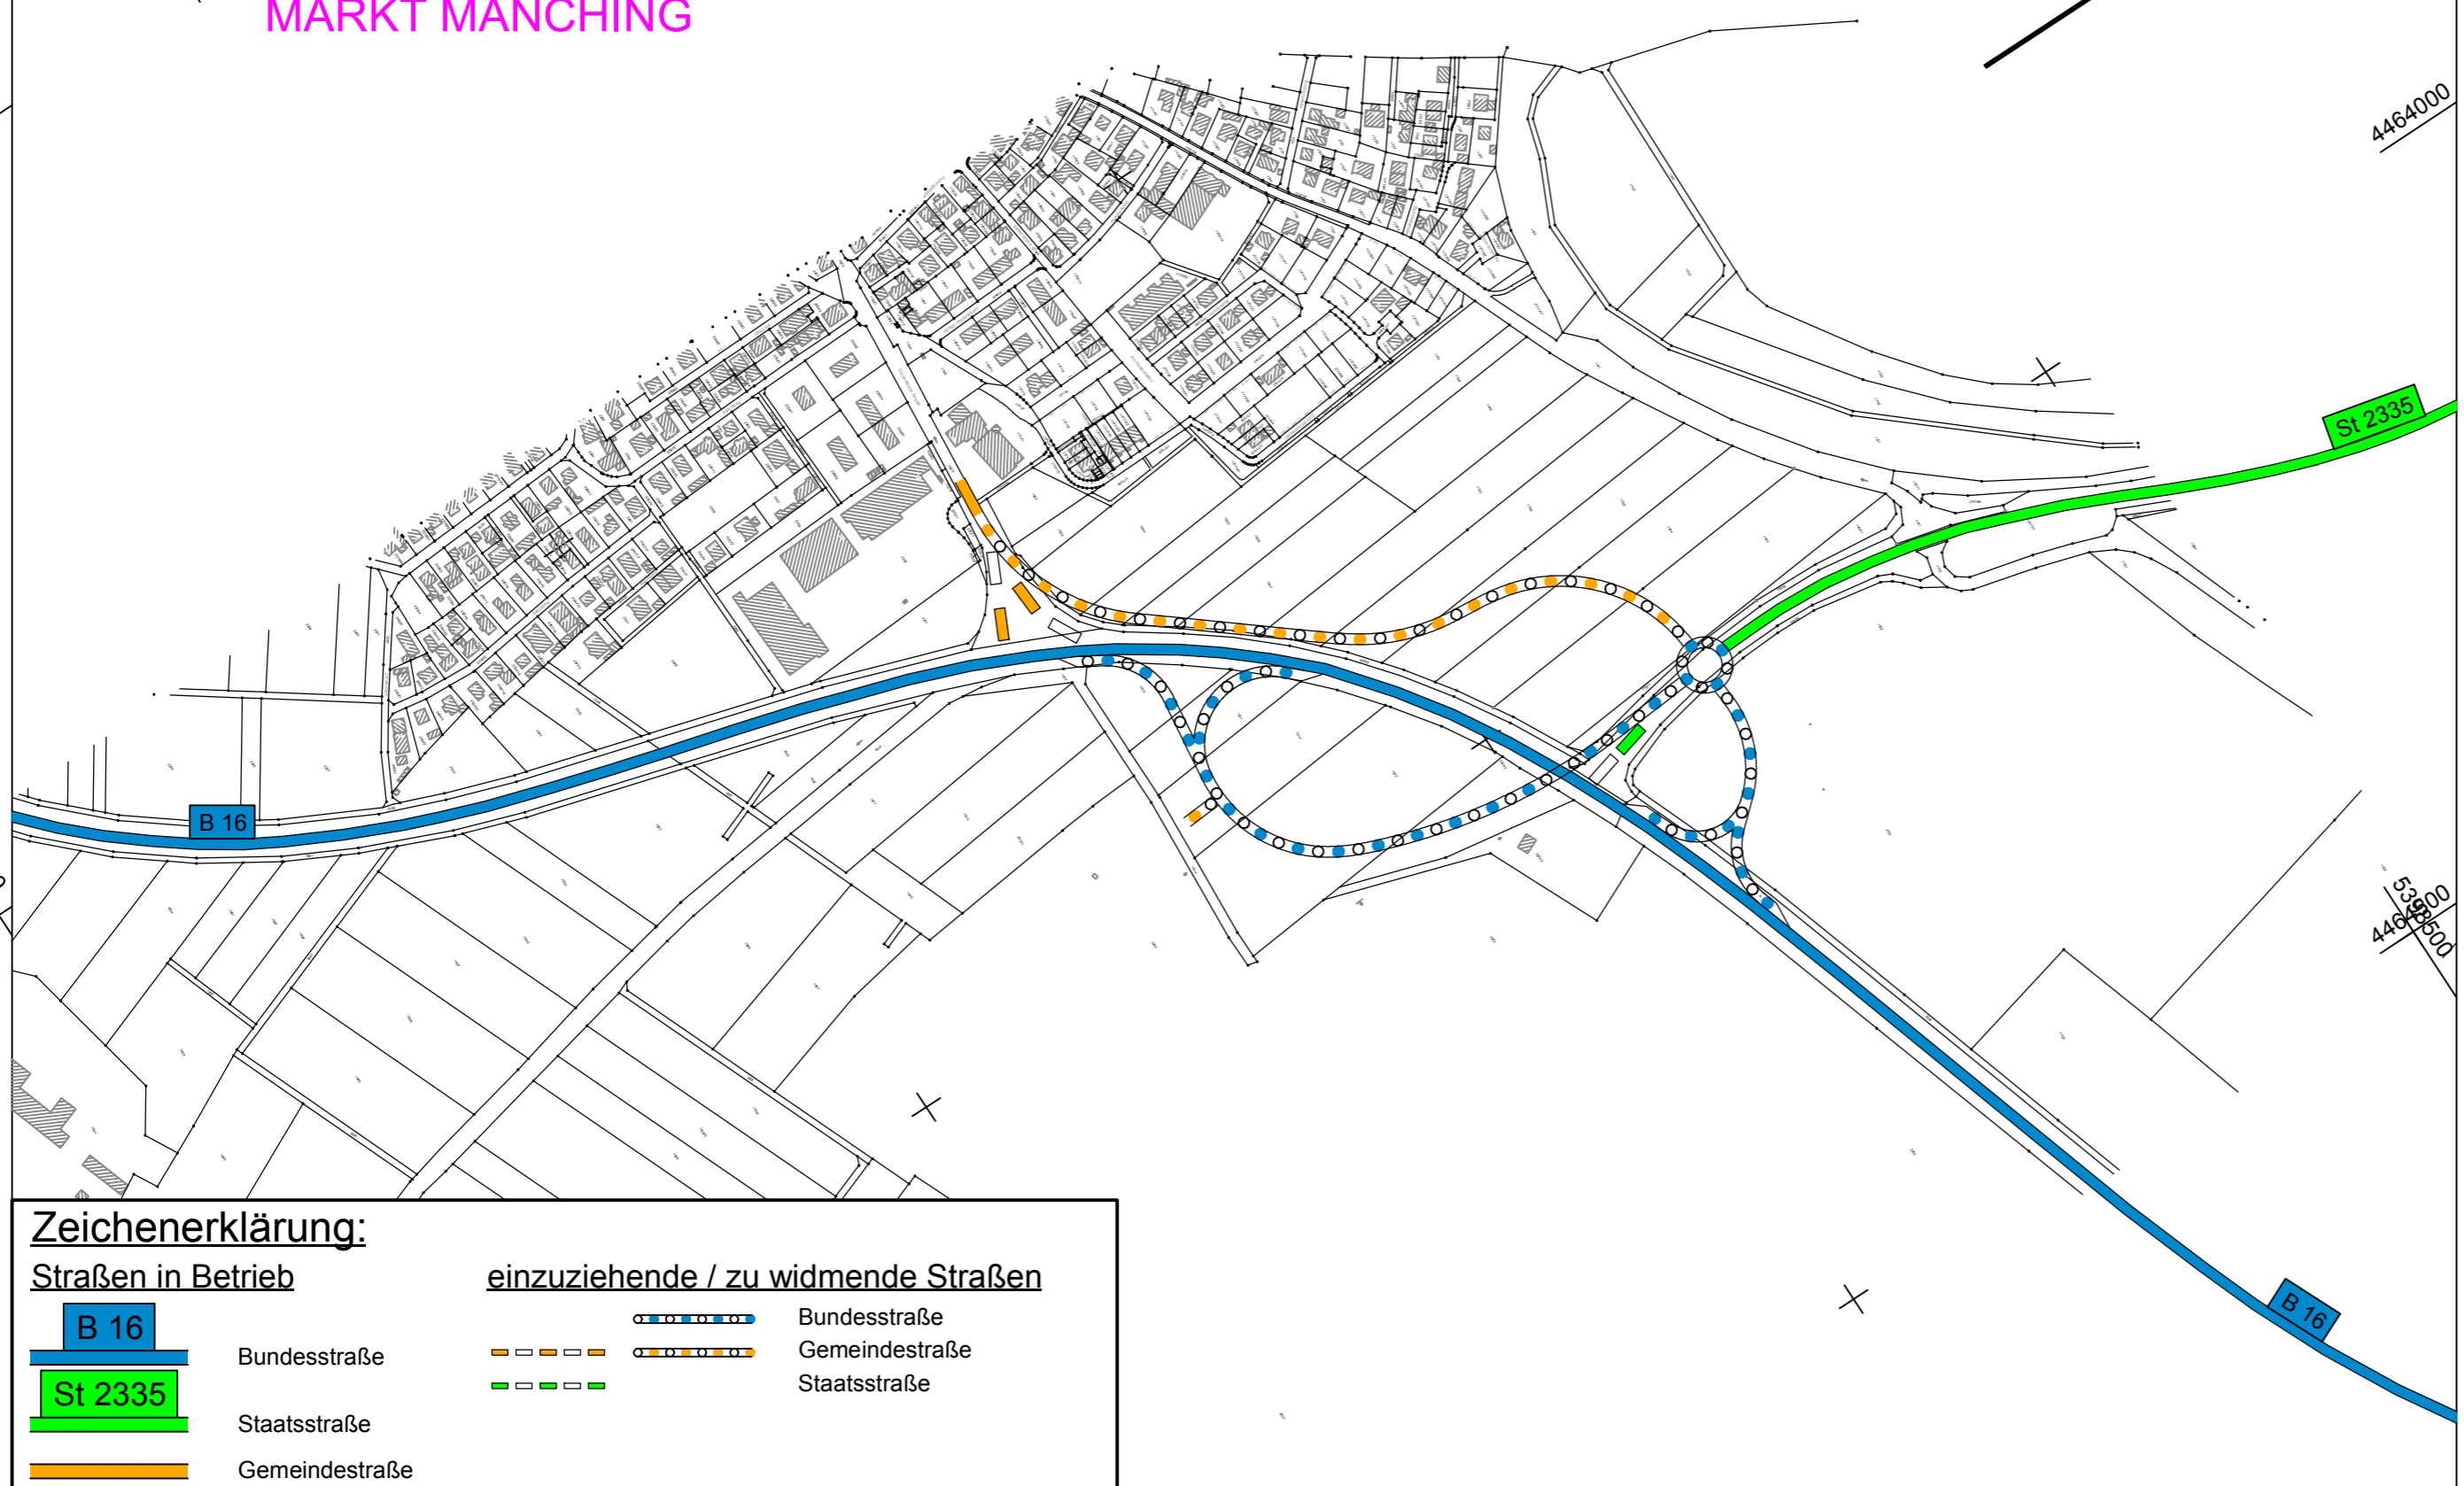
MARKT MANCHING

4464000

St 2335

B 16

B 16

4463500

5395500

Zeichenerklärung:

Straßen in Betrieb

B 16

Bundesstraße

St 2335

Staatsstraße

Gemeindestraße

einzuziehende / zu widmende Straßen

Bundesstraße

Gemeindestraße

Staatsstraße